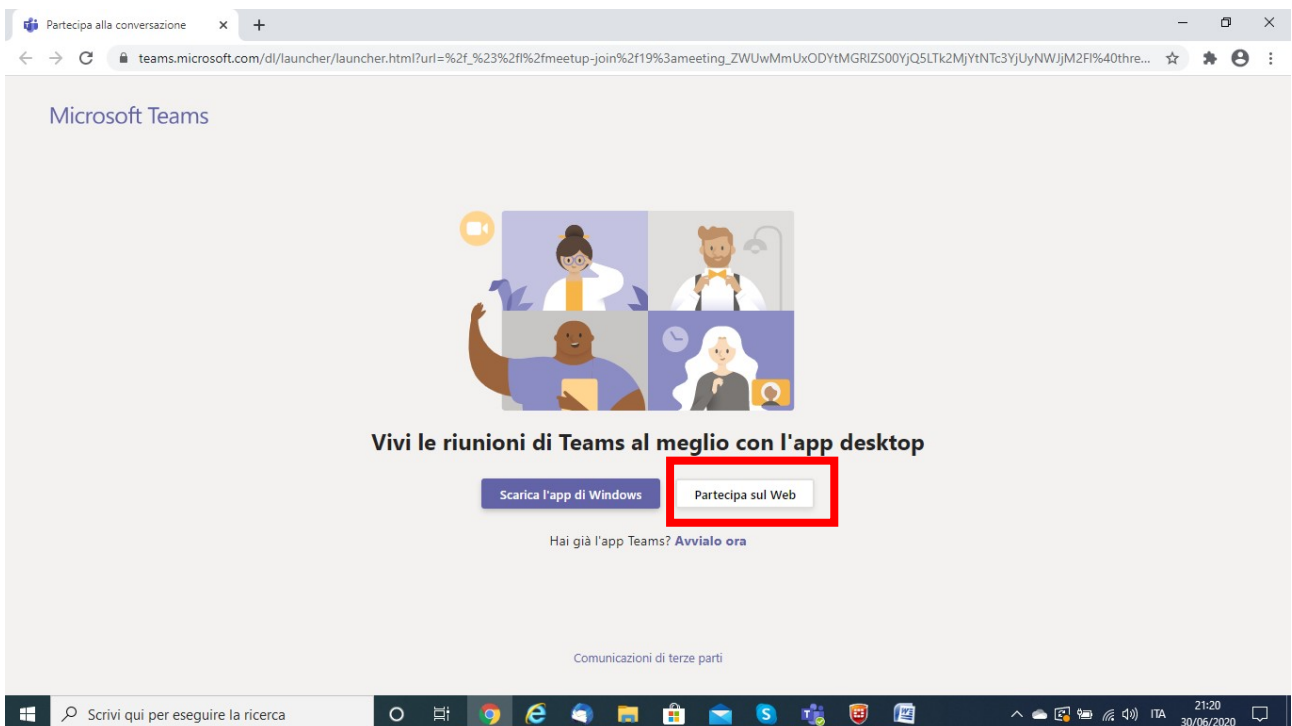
Partecipa alla conversazione ×

teams.microsoft.com/dl/launcher/launcher.html?url=%2f_%23%2fl%2fmeetup-join%2f19%3ameeting_ZWUwMmUxODYtMGRlZS00YjQ5LTk2MjYtNTc3YjUyNWJjM2Fl%40thre...

Microsoft Teams

Vivi le riunioni di Teams al meglio con l'app desktop

Scarica l'app di Windows

Partecipa sul Web

Hai già l'app Teams? Avvialo ora

Comunicazioni di terze parti

Scrivi qui per eseguire la ricerca

ITA 21:20 30/06/2020